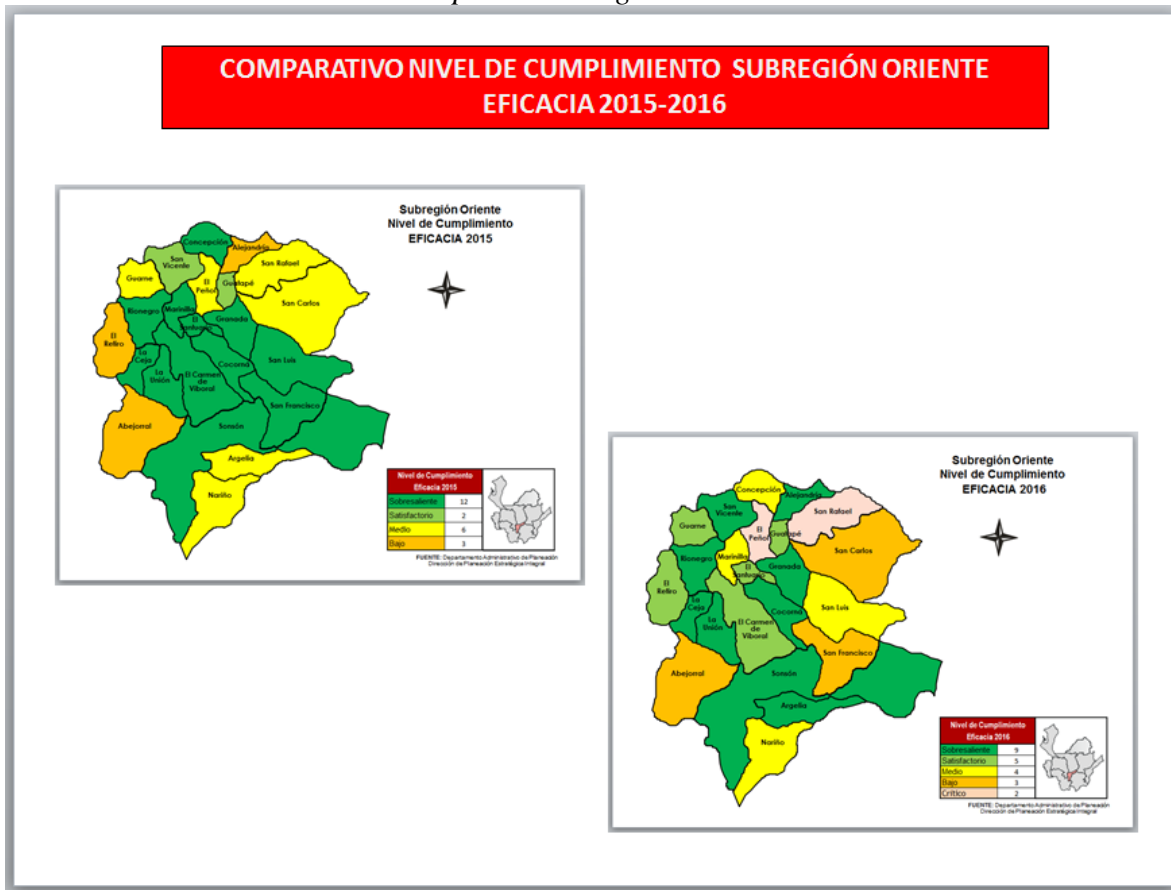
COMPARATIVO NIVEL DE CUMPLIMIENTO SUBREGIÓN ORIENTE
EFICACIA 2015-2016

Subregión Oriente
Nivel de Cumplimiento
EFICACIA 2015

Concepción, Alejandría, San Vicente, Guarne, San Rafael, El Peñol, Guatapé, San Carlos, Rionegro, Marinilla, El Santuario, Granada, El Retiro, La Ceja, Cocorná, San Luis, La Unión, El Carmen de Viboral, San Francisco, Abejorral, Sonsón, Argelia, Nariño

| Nivel de Cumplimiento Eficacia 2015 | |
|---|---|
| Sobresaliente | 12 |
| Satisfactorio | 2 |
| Medio | 6 |
| Bajo | 3 |

FUENTE: Departamento Administrativo de Planeación
Dirección de Planeación Estratégica Integral

Subregión Oriente
Nivel de Cumplimiento
EFICACIA 2016

Concepción, Alejandría, San Vicente, Guarne, San Rafael, El Peñol, Guatapé, San Carlos, Rionegro, Marinilla, El Santuario, Granada, El Retiro, La Ceja, Cocorná, San Luis, La Unión, El Carmen de Viboral, San Francisco, Abejorral, Sonsón, Argelia, Nariño

| Nivel de Cumplimiento Eficacia 2016 | |
|---|---|
| Sobresaliente | 9 |
| Satisfactorio | 5 |
| Medio | 4 |
| Bajo | 3 |
| Crítico | 2 |

FUENTE: Departamento Administrativo de Planeación
Dirección de Planeación Estratégica Integral